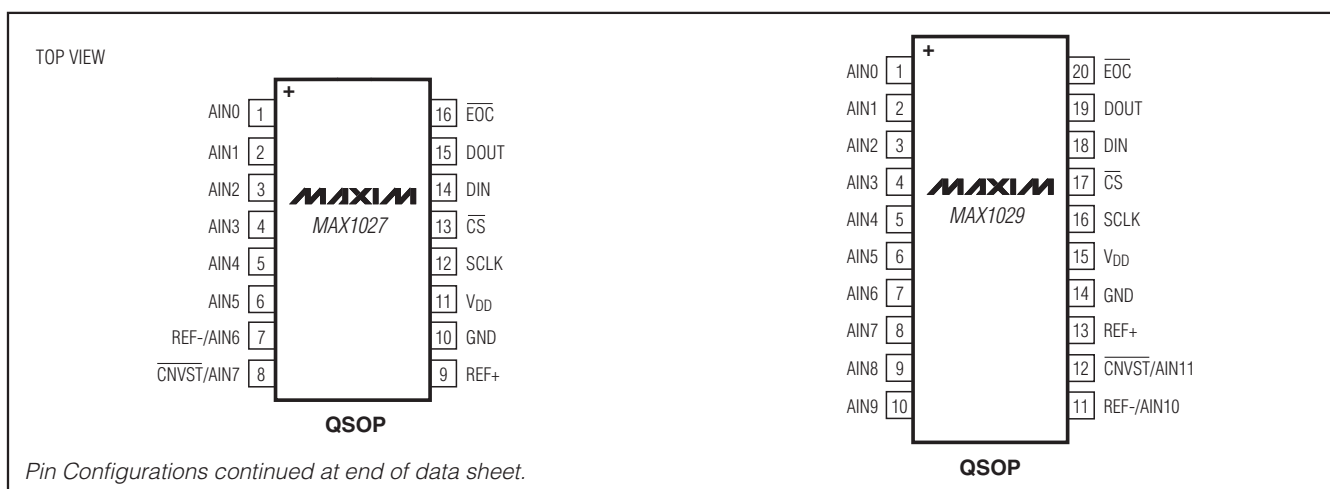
TOP VIEW

+

AIN0 1
AIN1 2
AIN2 3
AIN3 4
AIN4 5
AIN5 6
REF-/AIN6 7
$\overline{\text{CNVST}}$/AIN7 8

16 $\overline{\text{EOC}}$
15 DOUT
14 DIN
13 $\overline{\text{CS}}$
12 SCLK
11 $V_{DD}$
10 GND
9 REF+

MAXIM
MAX1027

QSOP

Pin Configurations continued at end of data sheet.

+

AIN0 1
AIN1 2
AIN2 3
AIN3 4
AIN4 5
AIN5 6
AIN6 7
AIN7 8
AIN8 9
AIN9 10

20 $\overline{\text{EOC}}$
19 DOUT
18 DIN
17 $\overline{\text{CS}}$
16 SCLK
15 $V_{DD}$
14 GND
13 REF+
12 $\overline{\text{CNVST}}$/AIN11
11 REF-/AIN10

MAXIM
MAX1029

QSOP